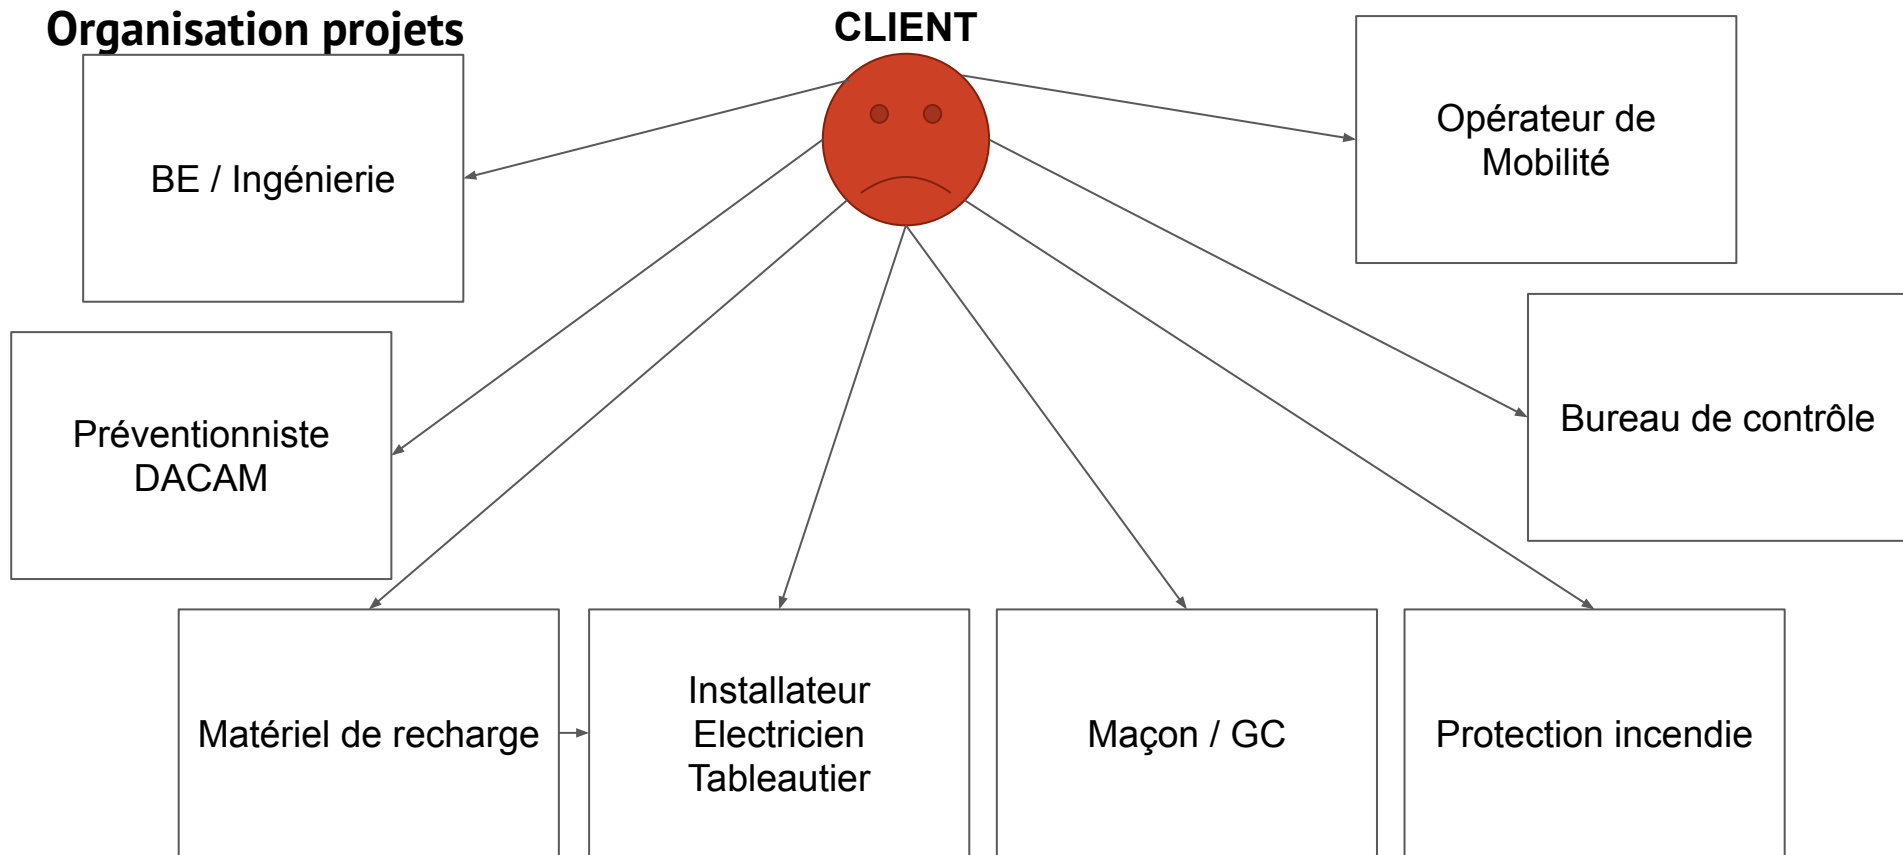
Organisation projets

CLIENT

BE / Ingénierie

Opérateur de Mobilité

Préventionniste DACAM

Bureau de contrôle

Matériel de recharge

Installateur Electricien Tableautier

Maçon / GC

Protection incendie